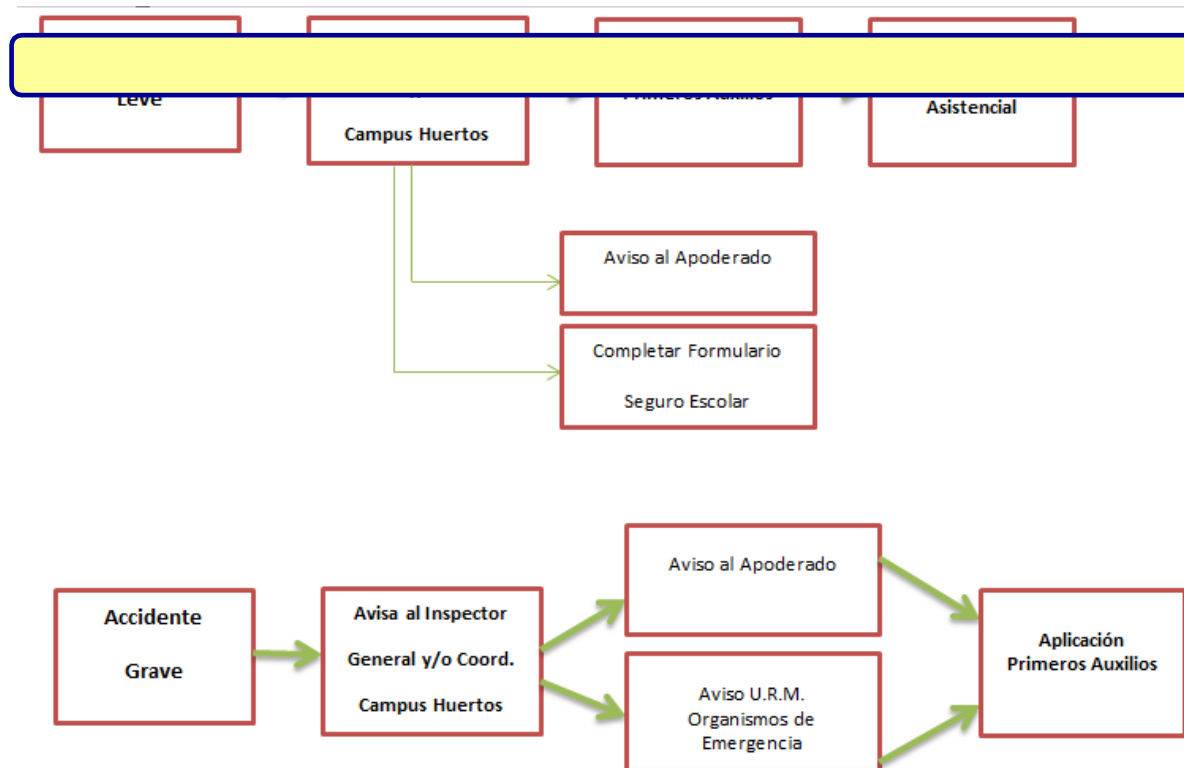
Leve

Campus Huertos

Asistencial

Aviso al Apoderado

Completar Formulario

Seguro Escolar

Accidente

Grave

Avisa al Inspector

General y/o Coord.

Campus Huertos

Aviso al Apoderado

Aviso U.R.M. Organismos de Emergencia

Aplicación Primeros Auxilios